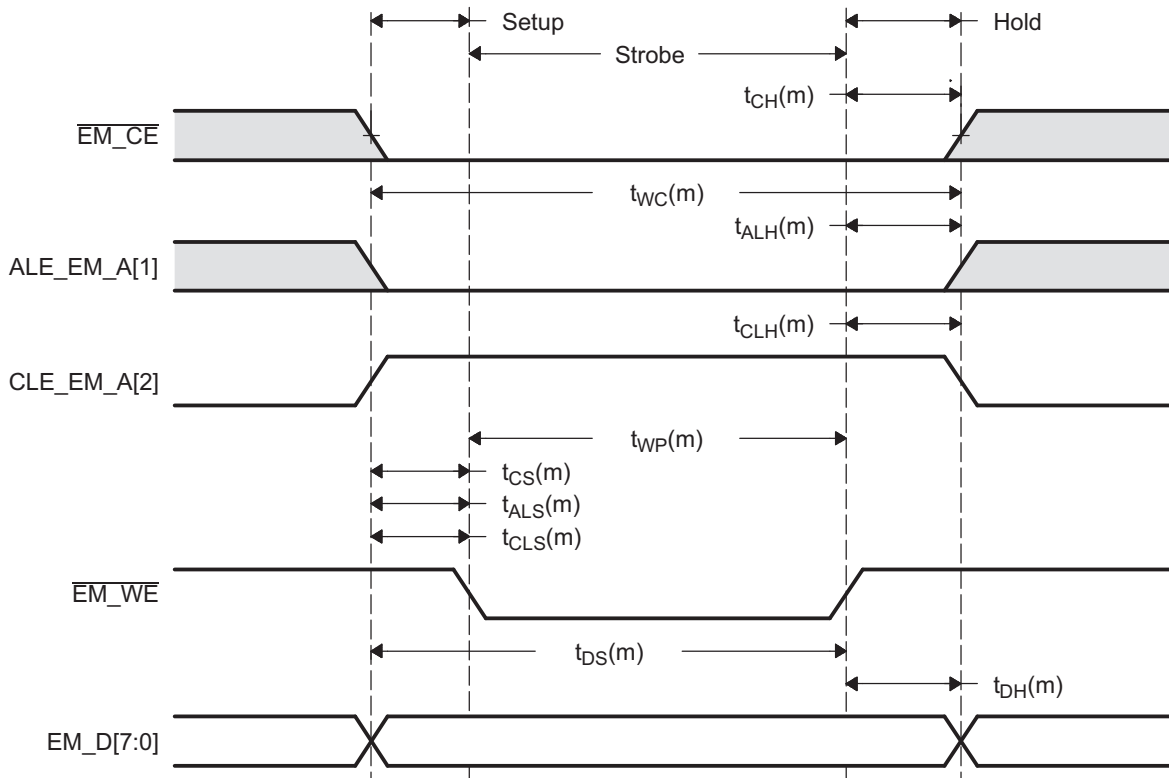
Setup
Strobe
Hold
$t_{CH}(m)$
$\overline{EM\_CE}$
$t_{WC}(m)$
$t_{ALH}(m)$
ALE_EM_A[1]
$t_{CLH}(m)$
CLE_EM_A[2]
$t_{WP}(m)$
$t_{CS}(m)$
$t_{ALS}(m)$
$t_{CLS}(m)$
$\overline{EM\_WE}$
$t_{DS}(m)$
$t_{DH}(m)$
EM_D[7:0]